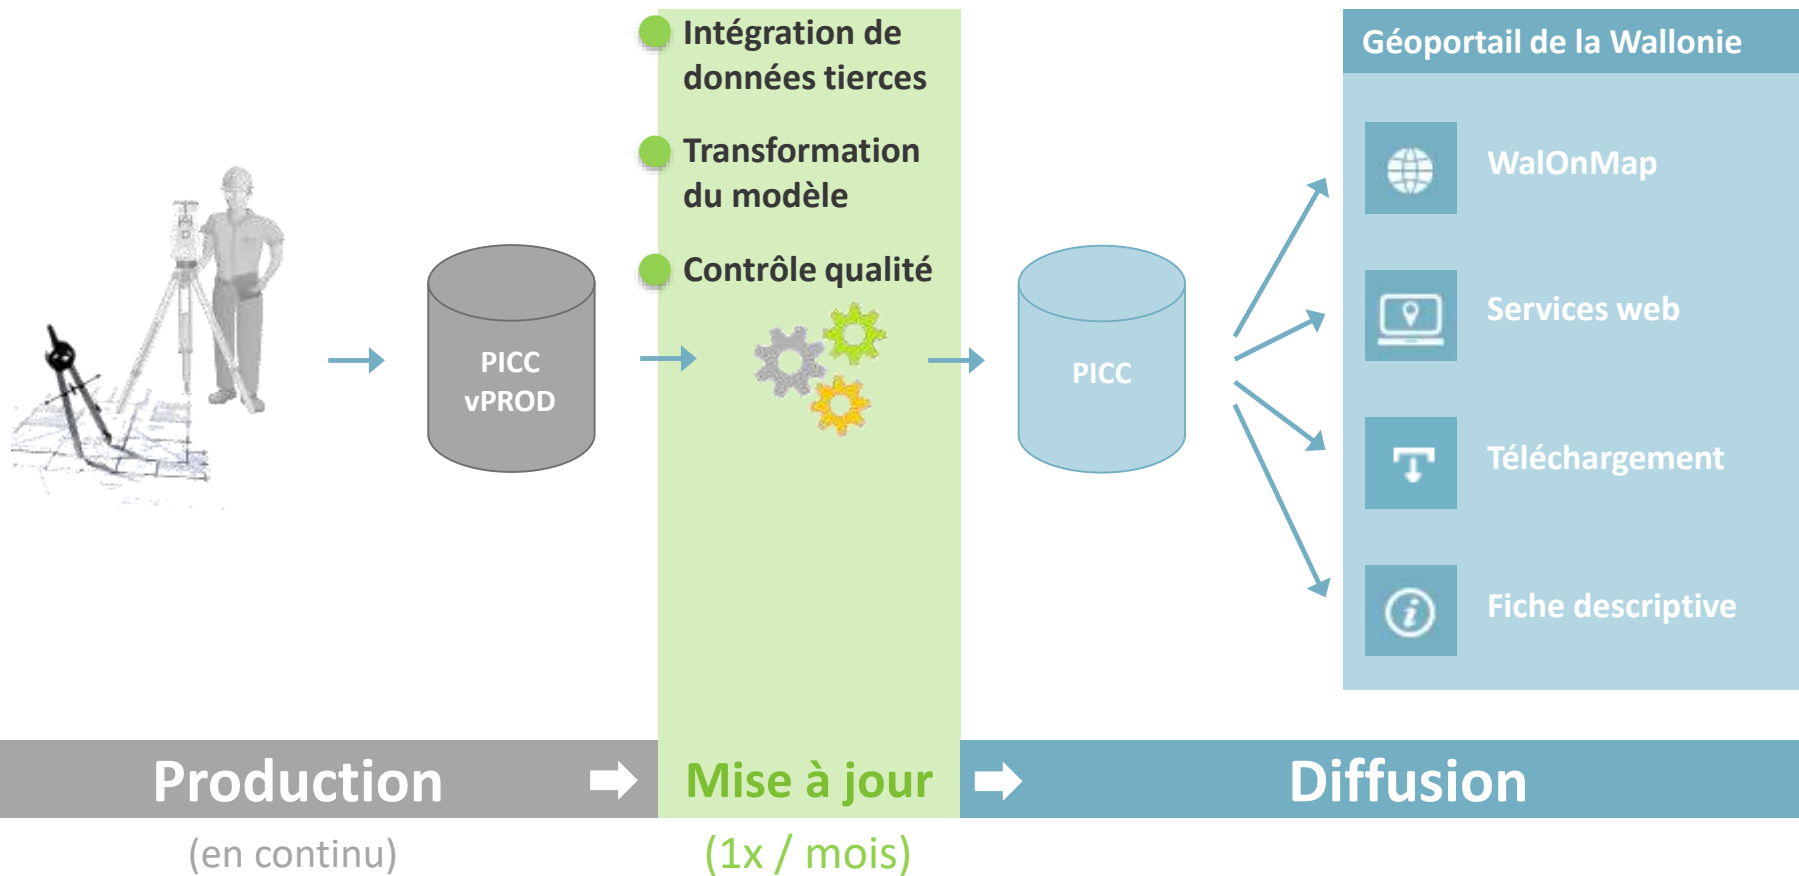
PICC vPROD

Intégration de données tierces

Transformation du modèle

Contrôle qualité

PICC

Géoportail de la Wallonie

WalOnMap

Services web

Téléchargement

Fiche descriptive

Production

(en continu)

Mise à jour

(1x / mois)

Diffusion